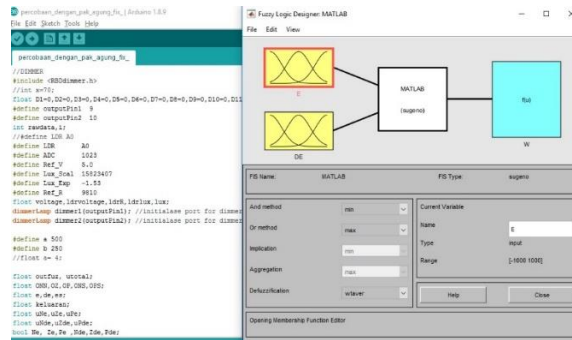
percobaan_dengan_pak_agung_fix_ | Arduino 1.8.9
File Edit Sketch Tools Help

percobaan_dengan_pak_agung_fix_

//DIMMER
#include <RBDdimmer.h>
//int x=70;
float D1=0,D2=0,D3=0,D4=0,D5=0,D6=0,D7=0,D8=0,D9=0,D10=0,D11
#define outputPin1 9
#define outputPin2 10
int rawdata,i;
//#define LDR A0
#define LDR A0
#define ADC 1023
#define Ref_V 5.0
#define Lux_Scal 15823407
#define Lux_Exp -1.53
#define Ref_R 9810
float voltage,ldrvoltage,ldrR,ldrlux,lux;
dimmerLamp dimmer1(outputPin1); //initialase port for dimmer
dimmerLamp dimmer2(outputPin2); //initialase port for dimmer

#define a 500
#define b 250
//float a= 4;

float outfuz, utotal;
float ONN,OZ,OP,ONS,OPS;
float e,de,ee;
float keluaran;
float uNe,uZe,uPe;
float uNde,uZde,uPde;
bool Ne, Ze,Pe ,Nde,Zde,Pde;

Fuzzy Logic Designer: MATLAB
File Edit View

E
MATLAB
(sugeno)
f(u)
DE
W

FIS Name: MATLAB
FIS Type: sugeno

And method min
Or method max
Implication min
Aggregation max
Defuzzification wtaver

Current Variable
Name E
Type input
Range [-1000 1000]

Help
Close

Opening Membership Function Editor